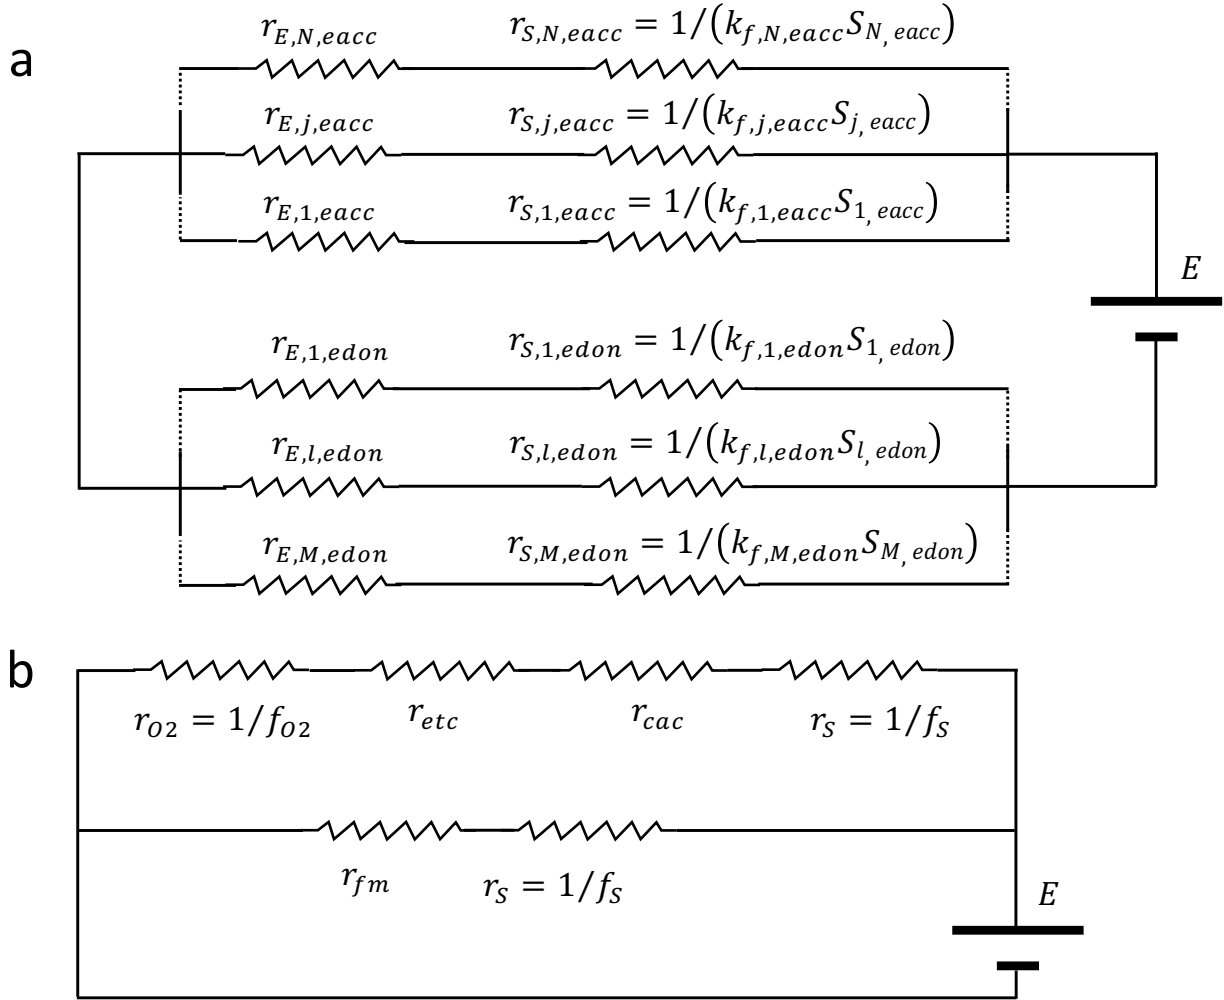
a

$r_{E,N,eacc}$ $r_{S,N,eacc} = 1/(k_{f,N,eacc}S_{N,\,eacc})$

$r_{E,j,eacc}$ $r_{S,j,eacc} = 1/(k_{f,j,eacc}S_{j,\,eacc})$

$r_{E,1,eacc}$ $r_{S,1,eacc} = 1/(k_{f,1,eacc}S_{1,\,eacc})$

$E$

$r_{E,1,edon}$ $r_{S,1,edon} = 1/(k_{f,1,edon}S_{1,\,edon})$

$r_{E,l,edon}$ $r_{S,l,edon} = 1/(k_{f,l,edon}S_{l,\,edon})$

$r_{E,M,edon}$ $r_{S,M,edon} = 1/(k_{f,M,edon}S_{M,\,edon})$

b

$r_{O2} = 1/f_{O2}$ $r_{etc}$ $r_{cac}$ $r_S = 1/f_S$

$r_{fm}$ $r_S = 1/f_S$

$E$